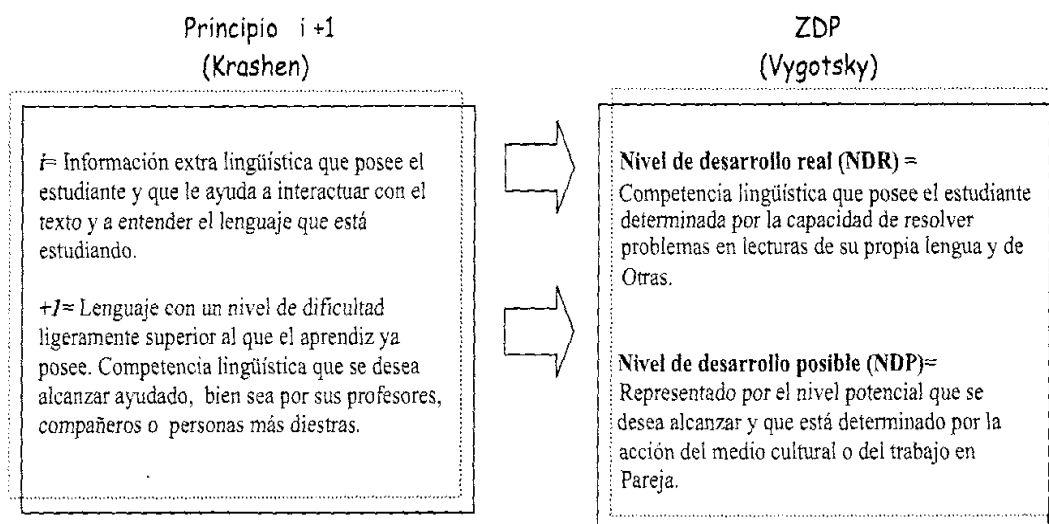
Principio i +1
(Krashen)

ZDP
(Vygotsky)

*i*= Información extra lingüística que posee el estudiante y que le ayuda a interactuar con el texto y a entender el lenguaje que está estudiando.

*+1*= Lenguaje con un nivel de dificultad ligeramente superior al que el aprendiz ya posee. Competencia lingüística que se desea alcanzar ayudado, bien sea por sus profesores, compañeros o personas más diestras.

**Nivel de desarrollo real (NDR) =**
Competencia lingüística que posee el estudiante determinada por la capacidad de resolver problemas en lecturas de su propia lengua y de Otras.

**Nivel de desarrollo posible (NDP)=**
Representado por el nivel potencial que se desea alcanzar y que está determinado por la acción del medio cultural o del trabajo en Pareja.